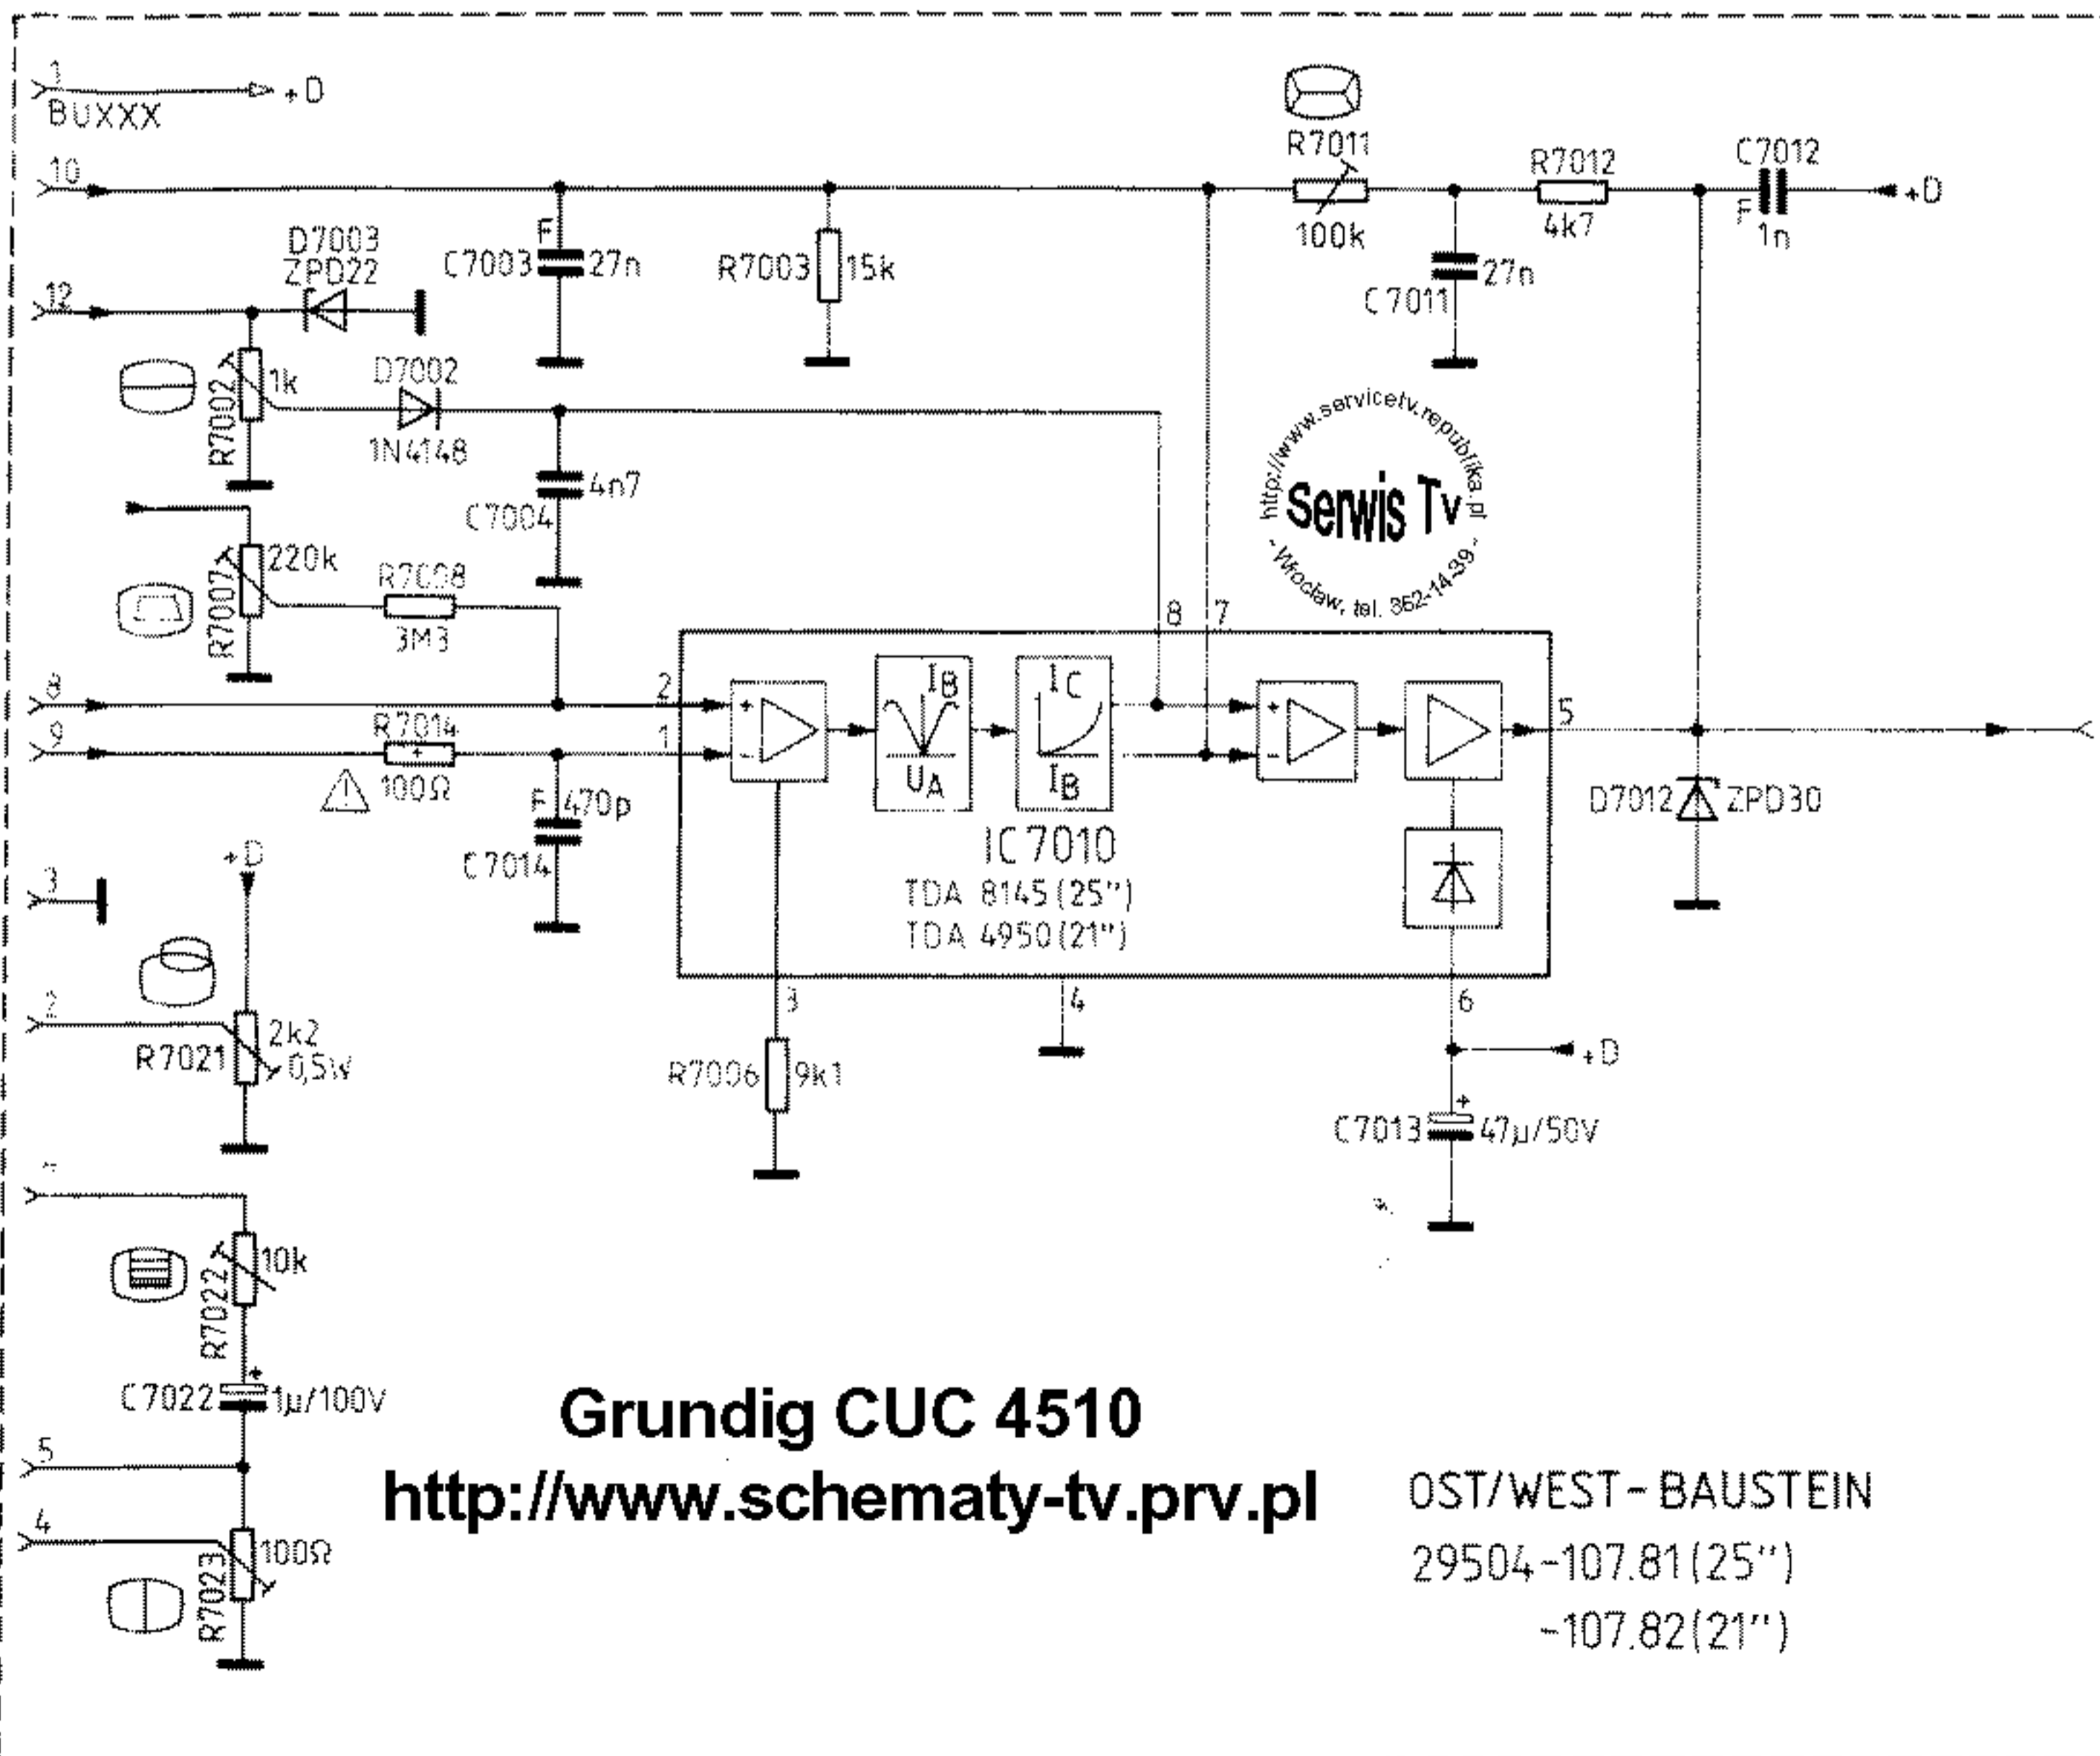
1
BUXXX
+D
10
12
D7003
ZPD22
C7003
F
27n
R7003
15k
R7011
100k
R7012
4k7
C7012
F
1n
+D
C7011
27n
R7002
1k
D7002
1N4148
C7004
4n7
http://www.servicetv.republika.pl
Serwis Tv
- Wrocław, tel. 362-14-39 -
R7007
220k
R7008
3M3
8
7
8
9
R7014
100Ω
2
1
$I_B$
$U_A$
$I_C$
$I_B$
5
C7014
F
470p
IC7010
TDA 8145 (25")
TDA 4950 (21")
D7012
ZPD30
+D
3
2
R7021
2k2
0,5W
3
R7006
9k1
4
6
+D
C7013
47µ/50V
R7022
10k
C7022
1µ/100V
5
4
R7023
100Ω
Grundig CUC 4510
http://www.schematy-tv.prv.pl
OST/WEST-BAUSTEIN
29504-107.81(25")
-107.82(21")